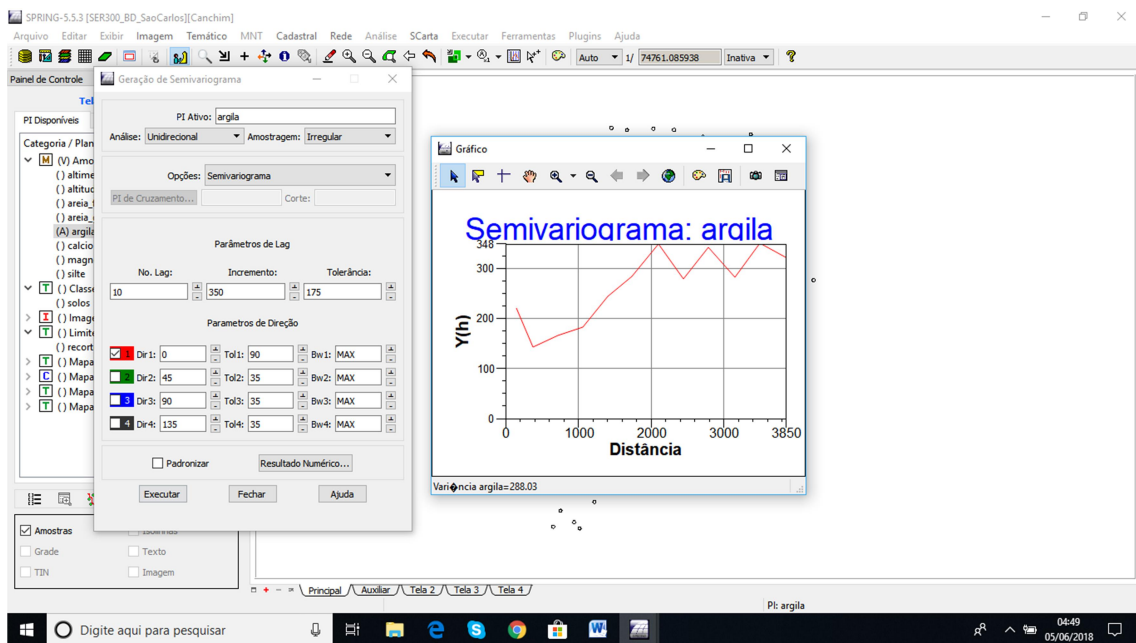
SPRING-5.5.3 [SER300_BD_SaoCarlos][Canchim]

Arquivo Editar Exibir Imagem Temático MNT Cadastral Rede Análise SCarta Executar Ferramentas Plugins Ajuda

Auto 1/ 74761.085938 Inativa

Painel de Controle

Tel

PI Disponíveis

Categoria / Plan
(V) Amo
() altime
() altitud
() areia_
() areia_
(A) argila
() calcio
() magn
() silte
() Classe
() solos
() Image
() Limite
() recort
() Mapa
() Mapa
() Mapa
() Mapa

Geração de Semivariograma

PI Ativo: argila
Análise: Unidirecional Amostragem: Irregular
Opções: Semivariograma
PI de Cruzamento... Corte:

Parâmetros de Lag
No. Lag: 10 Incremento: 350 Tolerância: 175

Parametros de Direção
1 Dir1: 0 Tol1: 90 Bw1: MAX
2 Dir2: 45 Tol2: 35 Bw2: MAX
3 Dir3: 90 Tol3: 35 Bw3: MAX
4 Dir4: 135 Tol4: 35 Bw4: MAX

Padronizar Resultado Numérico...

Executar Fechar Ajuda

Gráfico

Semivariograma: argila
348
300
200
100
0
Y(h)
0 1000 2000 3000 3850
Distância

Vari�ncia argila=288.03

Amostras Isolinhas
Grade Texto
TIN Imagem

Principal Auxiliar Tela 2 Tela 3 Tela 4

PI: argila

Digite aqui para pesquisar

04:49
05/06/2018